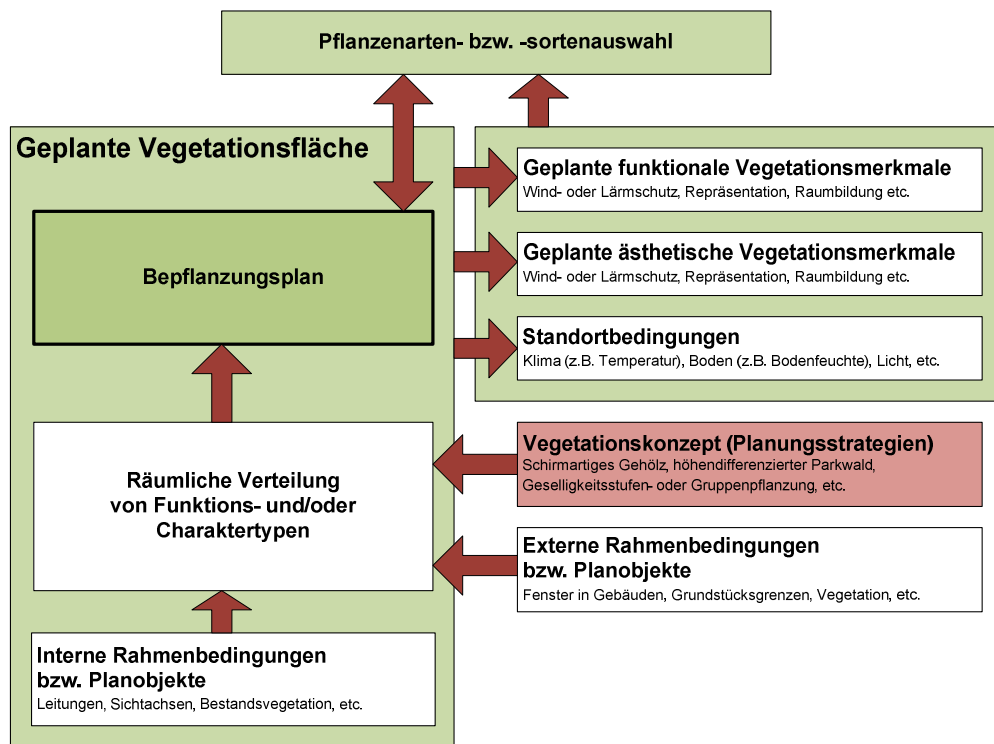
Pflanzenarten- bzw. -sortenauswahl

Geplante Vegetationsfläche

Bepflanzungsplan

Geplante funktionale Vegetationsmerkmale
Wind- oder Lärmschutz, Repräsentation, Raumbildung etc.

Geplante ästhetische Vegetationsmerkmale
Wind- oder Lärmschutz, Repräsentation, Raumbildung etc.

Standortbedingungen
Klima (z.B. Temperatur), Boden (z.B. Bodenfeuchte), Licht, etc.

Räumliche Verteilung von Funktions- und/oder Charaktertypen

Vegetationskonzept (Planungsstrategien)
Schirmartiges Gehölz, höhendifferenzierter Parkwald, Geselligkeitsstufen- oder Gruppenpflanzung, etc.

Externe Rahmenbedingungen bzw. Planobjekte
Fenster in Gebäuden, Grundstücksgrenzen, Vegetation, etc.

Interne Rahmenbedingungen bzw. Planobjekte
Leitungen, Sichtachsen, Bestandsvegetation, etc.